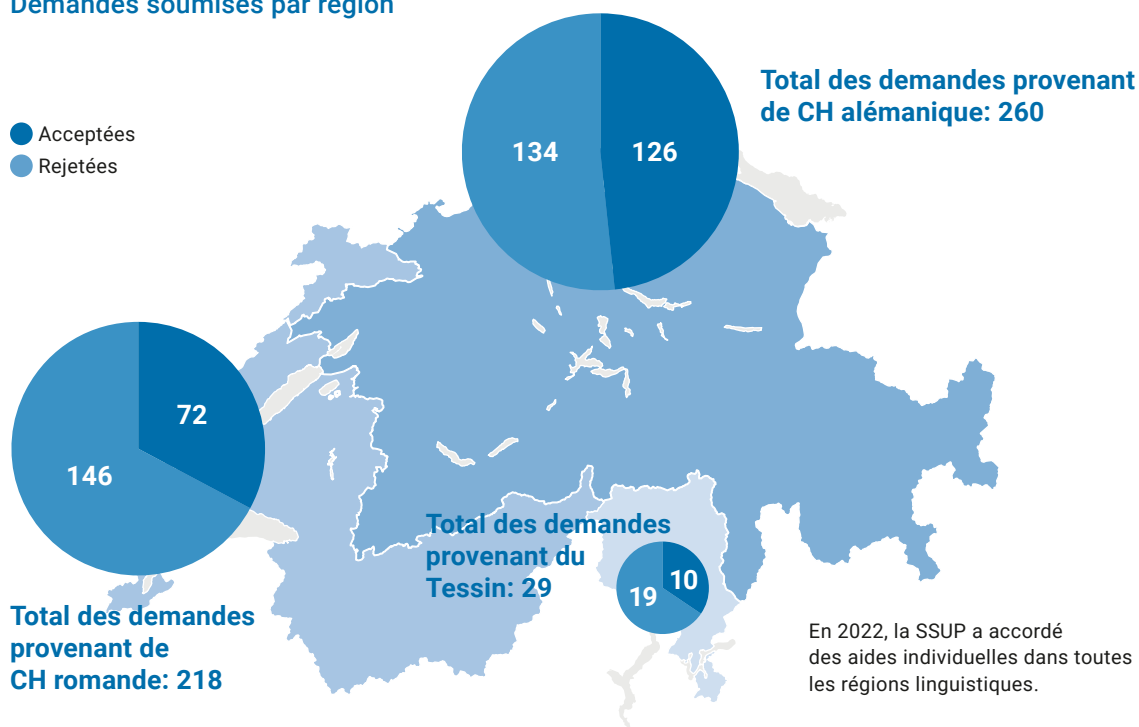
Demandes soumises par région

Acceptées
Rejetées

134
126

Total des demandes provenant de CH alémanique: 260

72
146

Total des demandes provenant de CH romande: 218

Total des demandes provenant du Tessin: 29

19
10

En 2022, la SSUP a accordé des aides individuelles dans toutes les régions linguistiques.